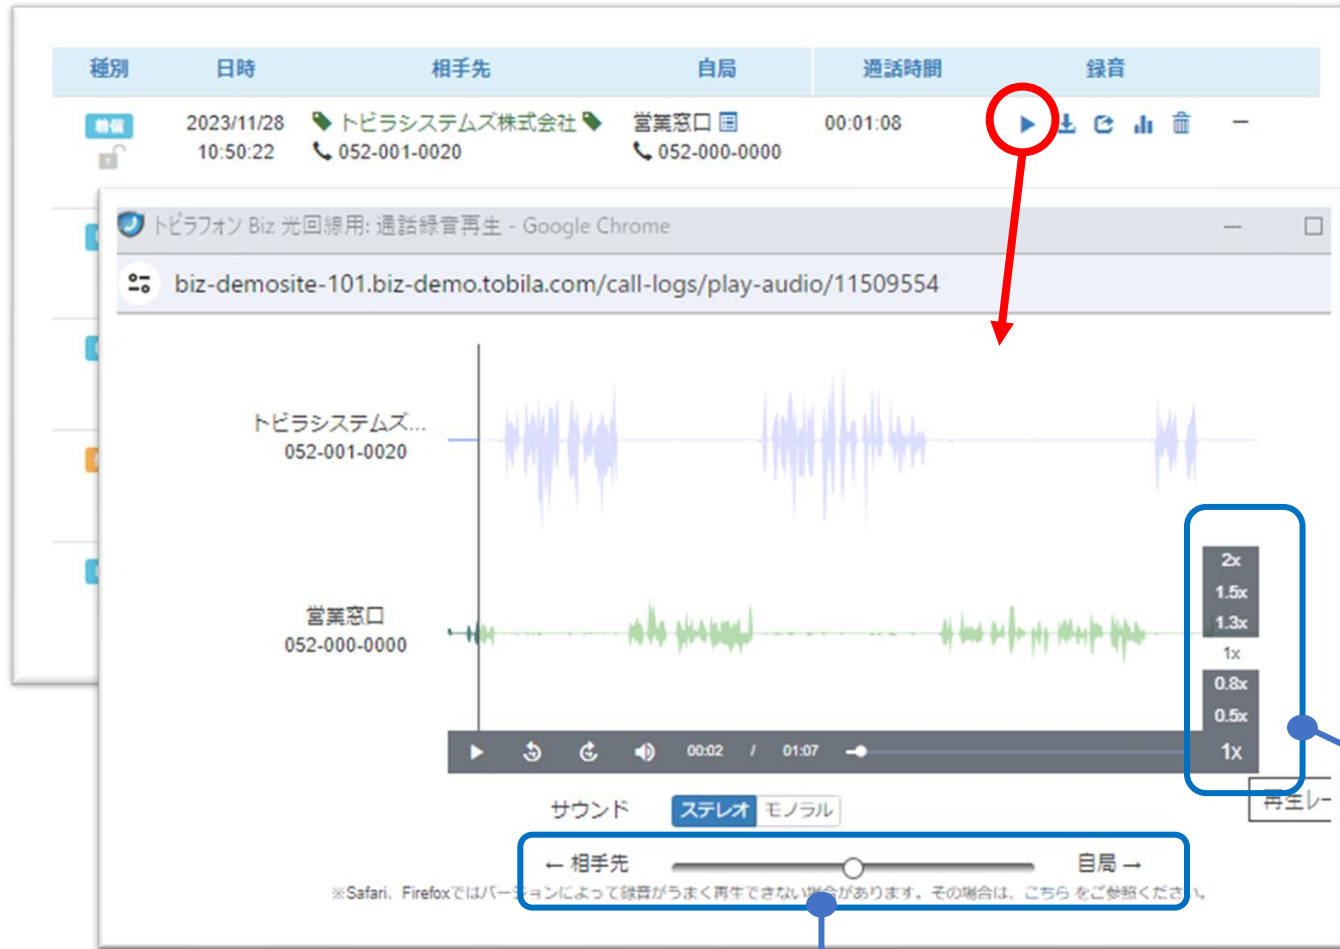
| 種別 | 日時 | 相手先 | 自局 | 通話時間 | 録音 |
|---|---|---|---|---|---|
| 着信 | 2023/11/28 10:50:22 | トビラシステムズ株式会社 052-001-0020 | 営業窓口 052-000-0000 | 00:01:08 | — |

トビラフォン Biz 光回線用: 通話録音再生 - Google Chrome

biz-demosite-101.biz-demo.tobila.com/call-logs/play-audio/11509554

トビラシステムズ...
052-001-0020

営業窓口
052-000-0000

2x
1.5x
1.3x
1x
0.8x
0.5x

00:02 / 01:07 1x

再生レー

サウンド ステレオ モノラル

← 相手先 自局 →

※Safari、Firefoxではバージョンによって録音がうまく再生できない場合があります。その場合は、こちら をご参照ください。